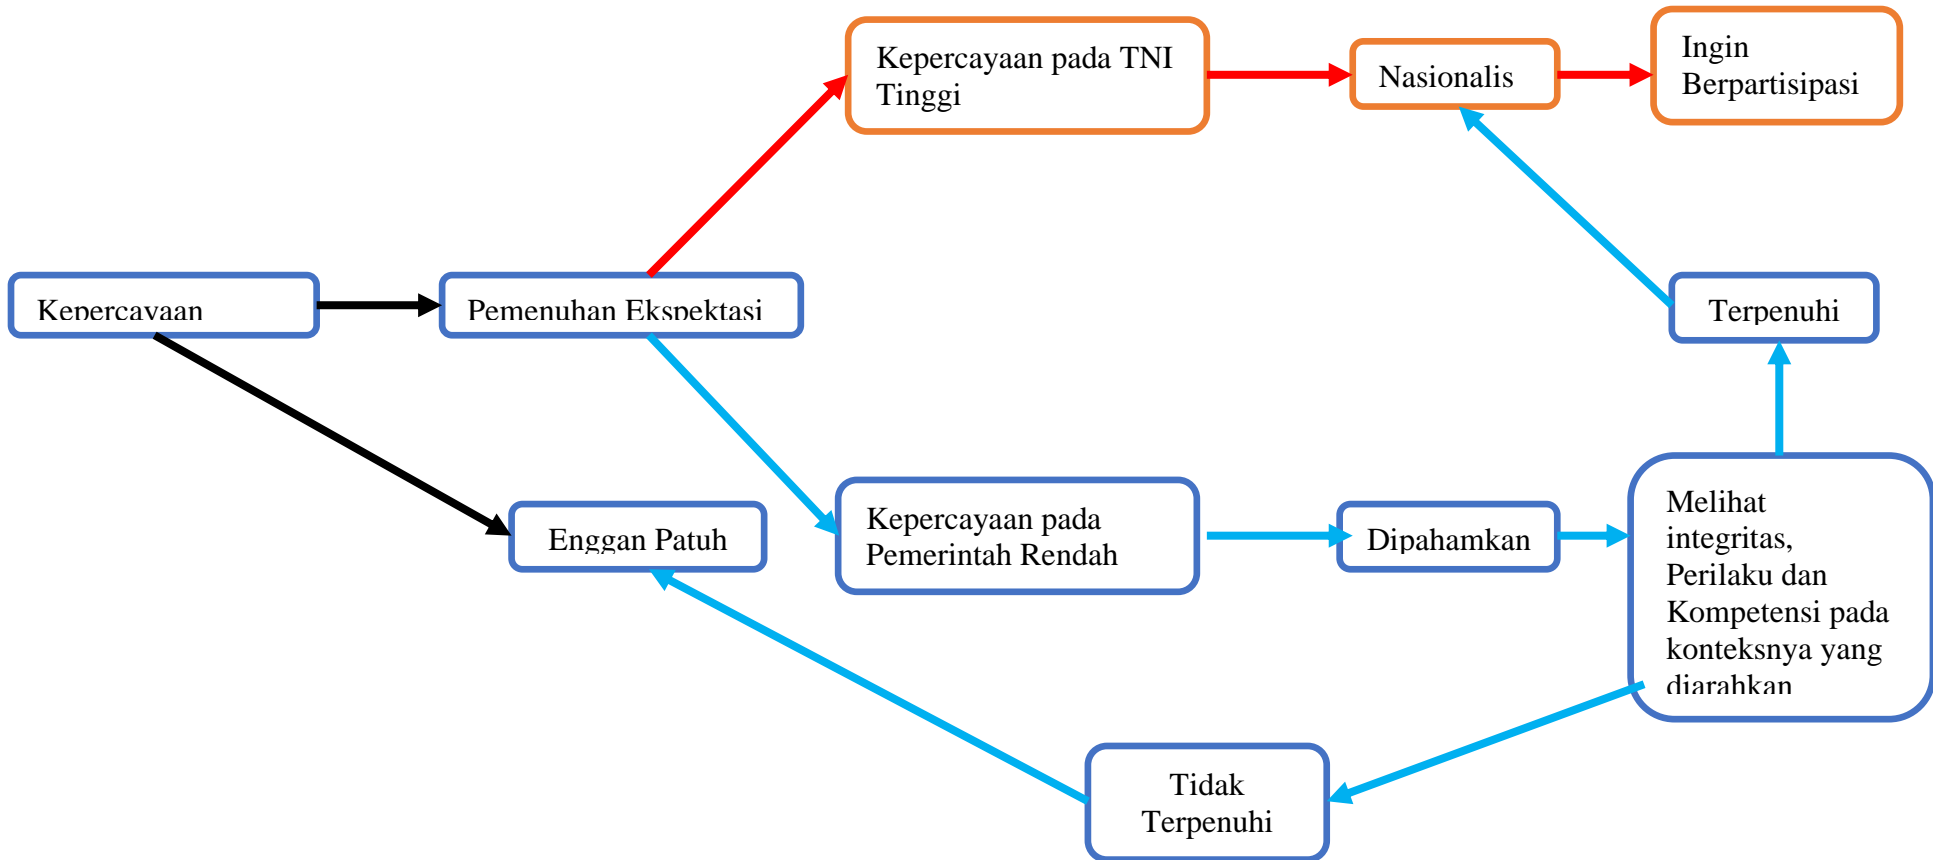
Kepercayaan

Pemenuhan Ekspektasi

Kepercayaan pada TNI Tinggi

Nasionalis

Ingin Berpartisipasi

Terpenuhi

Enggan Patuh

Kepercayaan pada Pemerintah Rendah

Dipahamkan

Melihat integritas, Perilaku dan Kompetensi pada konteksnya yang diarahkan

Tidak Terpenuhi